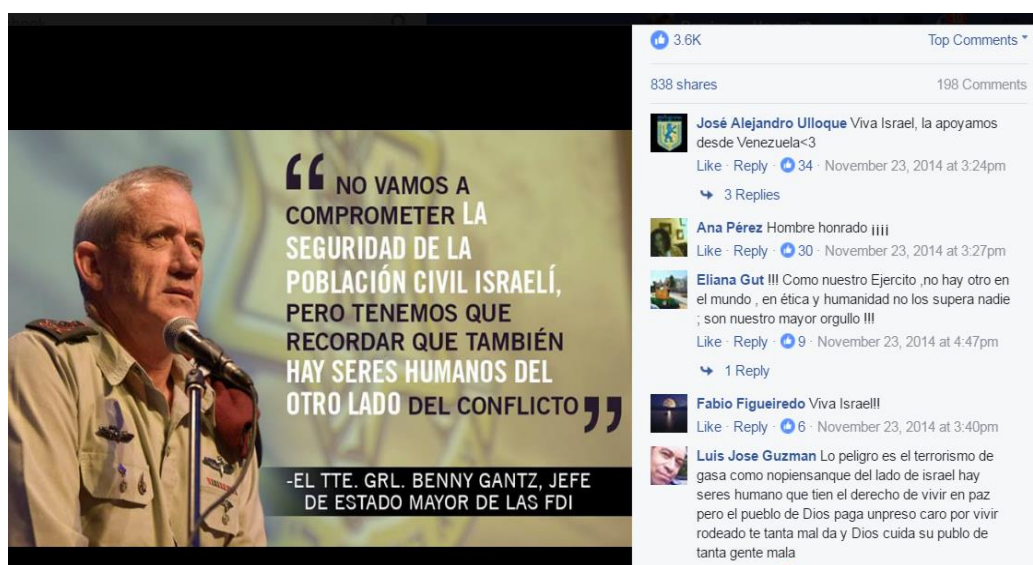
"NO VAMOS A COMPROMETER LA SEGURIDAD DE LA POBLACIÓN CIVIL ISRAELÍ, PERO TENEMOS QUE RECORDAR QUE TAMBIÉN HAY SERES HUMANOS DEL OTRO LADO DEL CONFLICTO"

-EL TTE. GRL. BENNY GANTZ, JEFE DE ESTADO MAYOR DE LAS FDI

3.6K

Top Comments

838 shares

198 Comments

José Alejandro Ulloque Viva Israel, la apoyamos desde Venezuela<3
Like · Reply · 34 · November 23, 2014 at 3:24pm
3 Replies

Ana Pérez Hombre honrado ¡¡¡¡
Like · Reply · 30 · November 23, 2014 at 3:27pm

Eliana Gut !!! Como nuestro Ejercito ,no hay otro en el mundo , en ética y humanidad no los supera nadie ; son nuestro mayor orgullo !!!
Like · Reply · 9 · November 23, 2014 at 4:47pm
1 Reply

Fabio Figueiredo Viva Israel!!
Like · Reply · 6 · November 23, 2014 at 3:40pm

Luis Jose Guzman Lo peligro es el terrorismo de gasa como nopiensanque del lado de israel hay seres humano que tien el derecho de vivir en paz pero el pueblo de Dios paga unpreso caro por vivir rodeado te tanta mal da y Dios cuida su publo de tanta gente mala